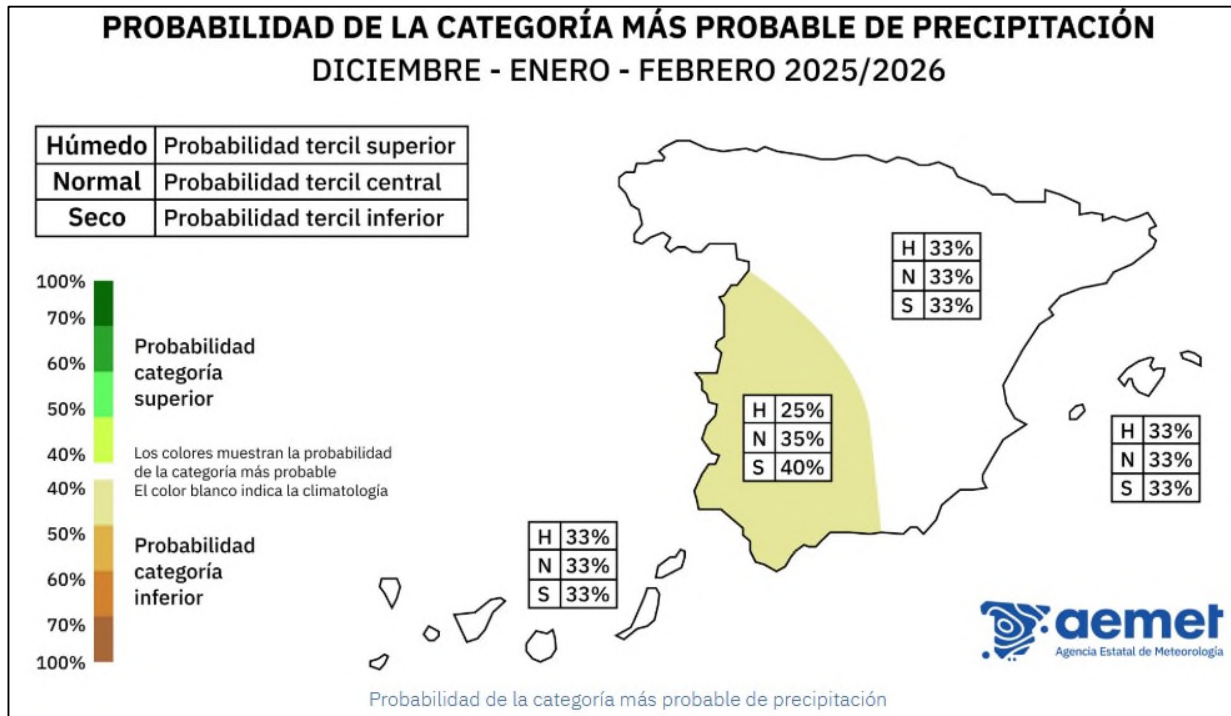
PROBABILIDAD DE LA CATEGORÍA MÁS PROBABLE DE PRECIPITACIÓN
DICIEMBRE - ENERO - FEBRERO 2025/2026

| Húmedo | Probabilidad tercil superior |
|---|---|
| Normal | Probabilidad tercil central |
| Seco | Probabilidad tercil inferior |

100%
70%
60%
50%
40%
Probabilidad categoría superior

Los colores muestran la probabilidad de la categoría más probable
El color blanco indica la climatología

40%
50%
60%
70%
100%
Probabilidad categoría inferior

| H | 33% |
|---|---|
| N | 33% |
| S | 33% |

| H | 25% |
|---|---|
| N | 35% |
| S | 40% |

| H | 33% |
|---|---|
| N | 33% |
| S | 33% |

| H | 33% |
|---|---|
| N | 33% |
| S | 33% |

aemet
Agencia Estatal de Meteorología

Probabilidad de la categoría más probable de precipitación